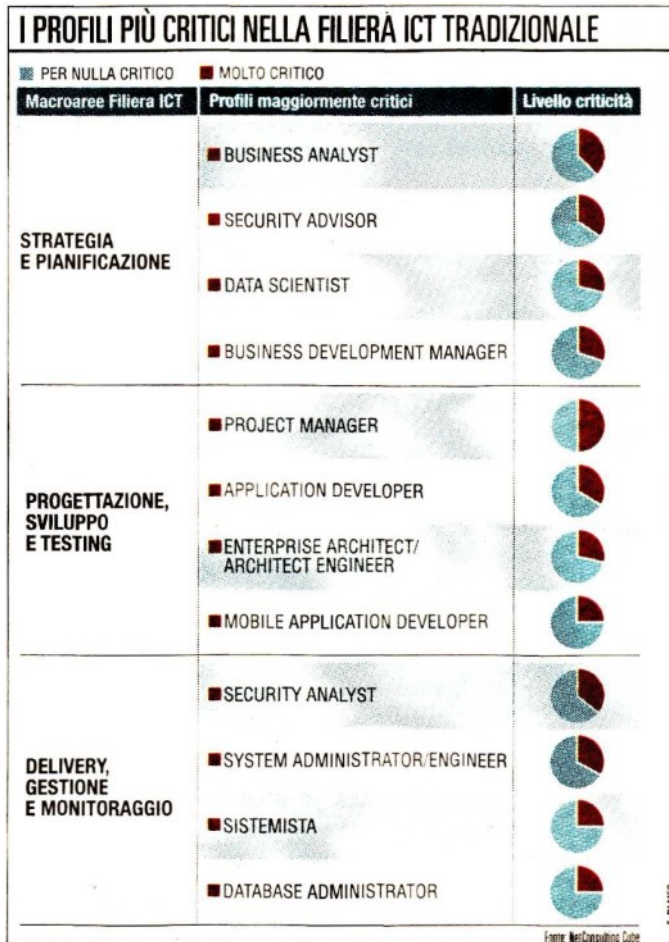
I PROFILI PIÙ CRITICI NELLA FILIERA ICT TRADIZIONALE

PER NULLA CRITICO MOLTO CRITICO

| Macroaree Filiera ICT | Profili maggiormente critici | Livello criticità |
|---|---|---|
| STRATEGIA E PIANIFICAZIONE | BUSINESS ANALYST | |
| | SECURITY ADVISOR | |
| | DATA SCIENTIST | |
| | BUSINESS DEVELOPMENT MANAGER | |
| PROGETTAZIONE, SVILUPPO E TESTING | PROJECT MANAGER | |
| | APPLICATION DEVELOPER | |
| | ENTERPRISE ARCHITECT/ ARCHITECT ENGINEER | |
| | MOBILE APPLICATION DEVELOPER | |
| DELIVERY, GESTIONE E MONITORAGGIO | SECURITY ANALYST | |
| | SYSTEM ADMINISTRATOR/ENGINEER | |
| | SISTEMISTA | |
| | DATABASE ADMINISTRATOR | |

Fonte: NetConsulting Cube